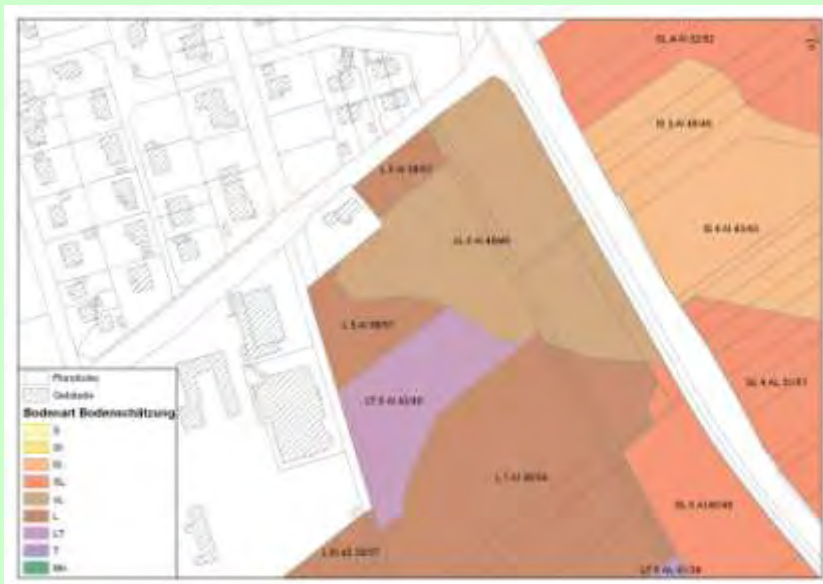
SL 4 Al 52/52

IS 3 Al 48/46

L 5 Al 58/57

SL 4 Al 45/43

sL 2 Al 48/46

L 5 Al 58/57

SL 4 AL 51/51

LT 5 Al 43/40

L 7 Al 38/34

SL 5 Al 40/48

L 6 a3 55/57

LT 5 AL 41/39

Flurstücke

Gebäude

Bodenart Bodenschätzung

S

Sl

lS

SL

sL

L

LT

T

Mo